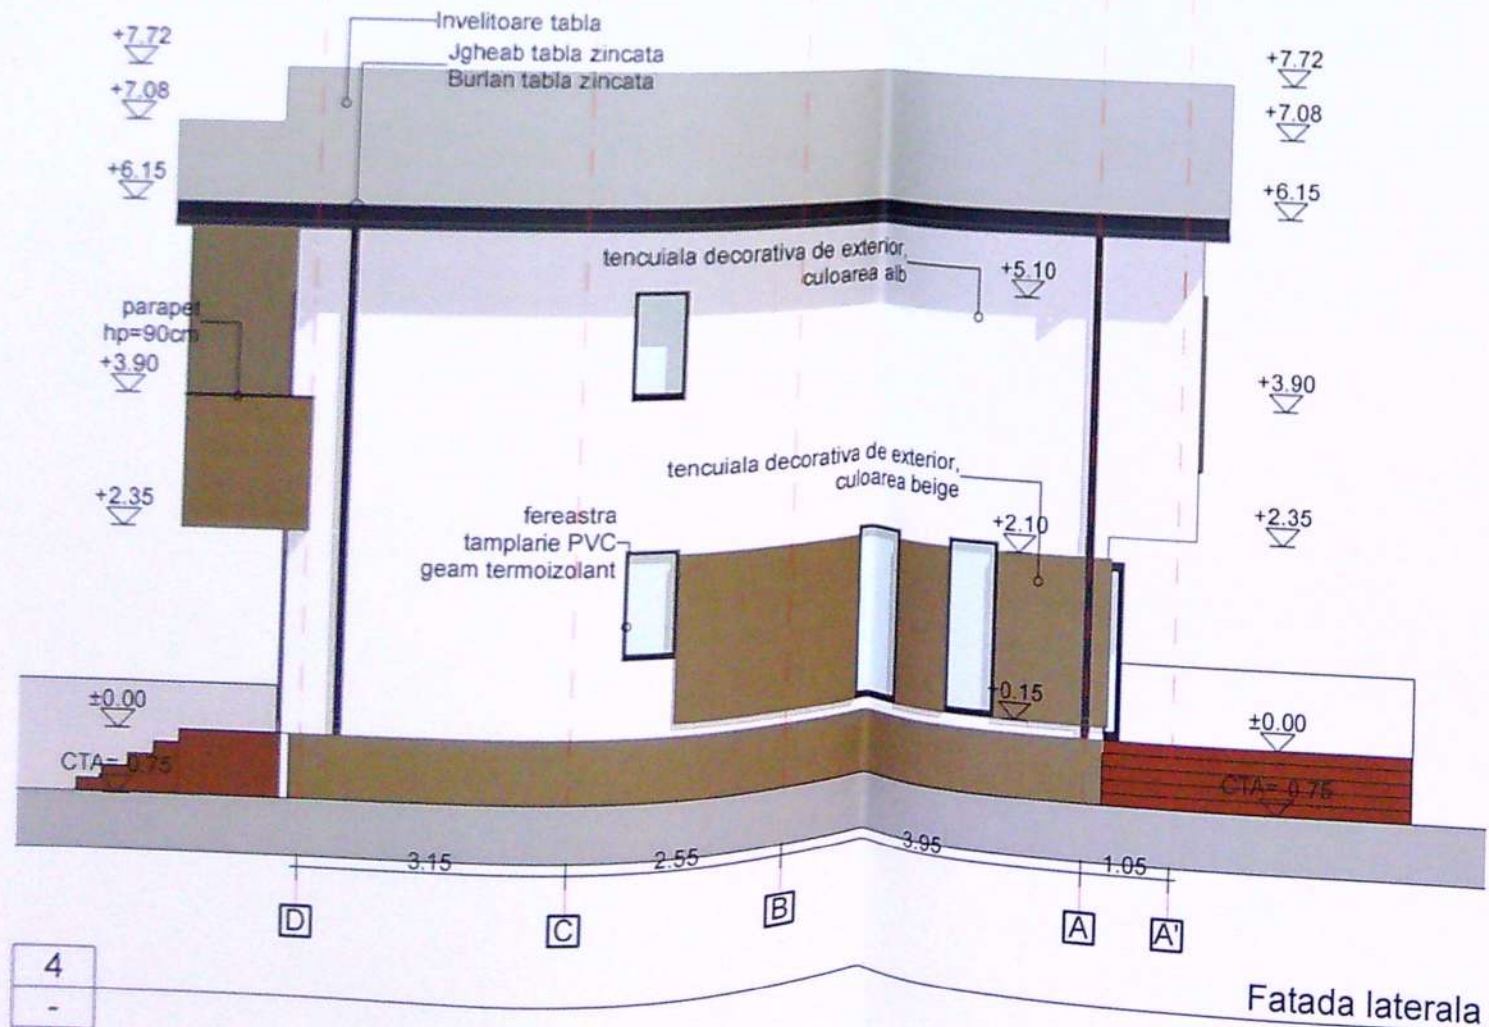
Invelitoare tabla
Jgheab tabla zincata
Burlan tabla zincata

+7.72
+7.08
+6.15
parapet
hp=90cm
+3.90
+2.35
±0.00
CTA=-0.75

+7.72
+7.08
+6.15
+3.90
+2.35
±0.00
CTA=-0.75

tencuiala decorativa de exterior,
culoarea alb
+5.10

tencuiala decorativa de exterior,
culoarea beige
+2.10

fereastra
tamplarie PVC
geam termoizolant

+0.15

3.15
2.55
3.95
1.05

D
C
B
A
A'

4
-

Fatada laterala